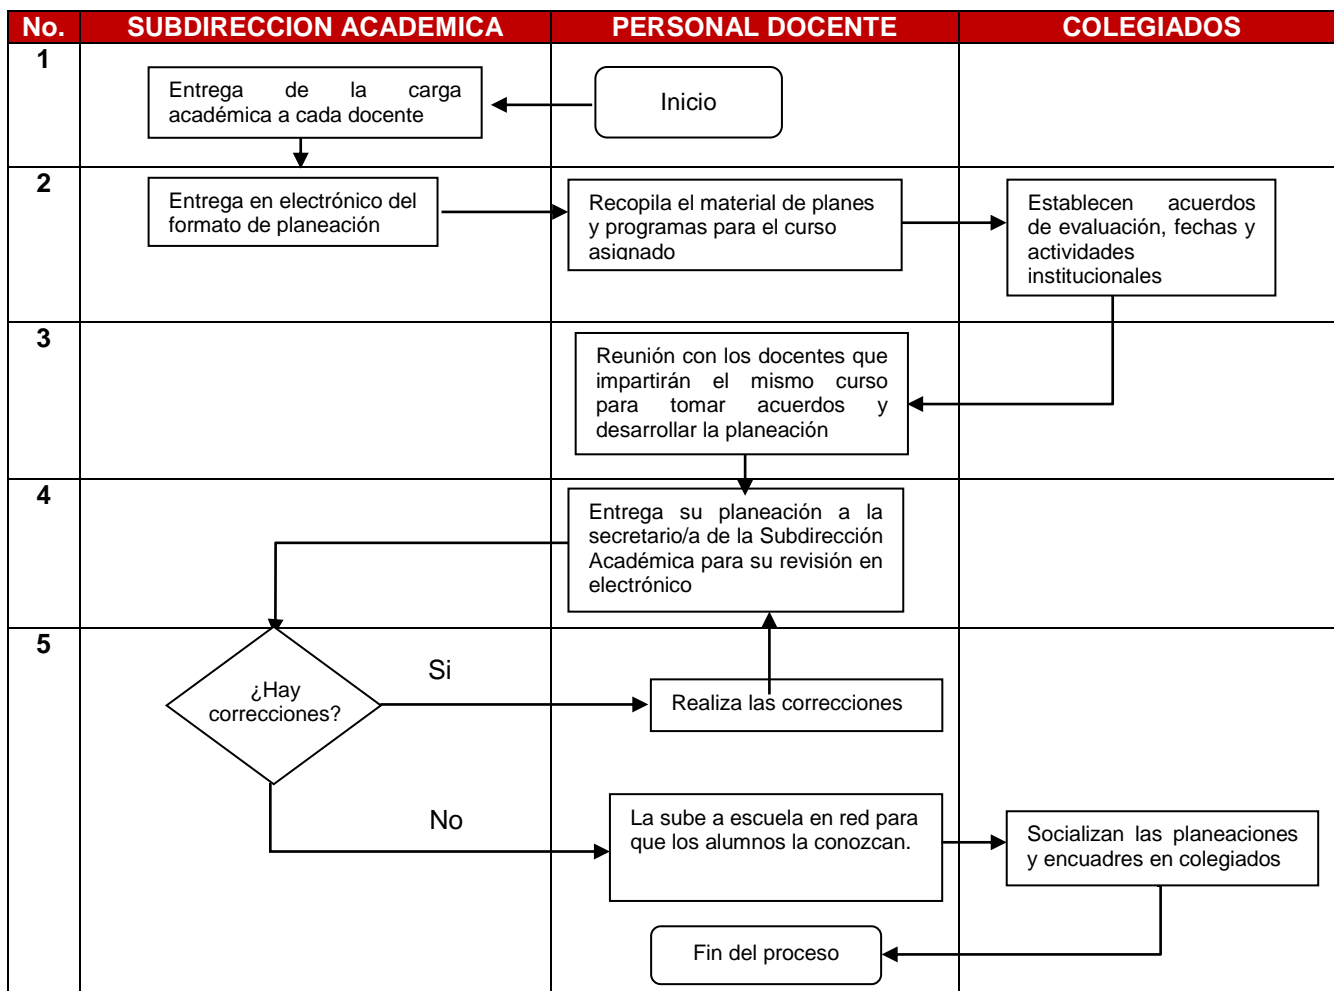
| No. | SUBDIRECCION ACADEMICA | PERSONAL DOCENTE | COLEGIADOS |
|---|---|---|---|
| 1 | Entrega de la carga académica a cada docente | Inicio | |
| 2 | Entrega en electrónico del formato de planeación | Recopila el material de planes y programas para el curso asignado | Establecen acuerdos de evaluación, fechas y actividades institucionales |
| 3 | | Reunión con los docentes que impartirán el mismo curso para tomar acuerdos y desarrollar la planeación | |
| 4 | | Entrega su planeación a la secretario/a de la Subdirección Académica para su revisión en electrónico | |
| 5 | ¿Hay correcciones? Si No | Realiza las correcciones<br>La sube a escuela en red para que los alumnos la conozcan.<br>Fin del proceso | Socializan las planeaciones y encuadres en colegiados |